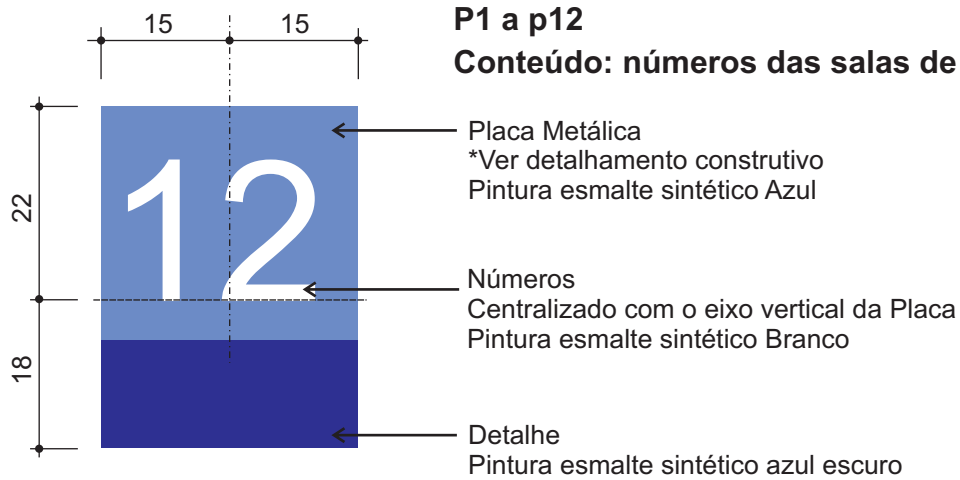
15 15

P1 a p12
Conteúdo: números das salas de

22

18

12

Placa Metálica
*Ver detalhamento construtivo
Pintura esmalte sintético Azul

Números
Centralizado com o eixo vertical da Placa
Pintura esmalte sintético Branco

Detalhe
Pintura esmalte sintético azul escuro